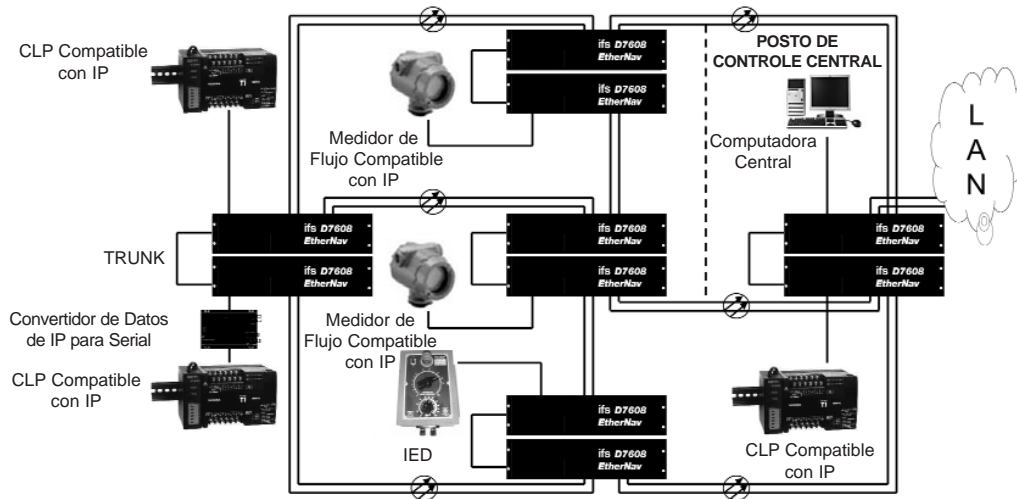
CLP Compatible con IP

ifs D7608 EtherNav

ifs D7608 EtherNav

POSTO DE CONTROLE CENTRAL

Medidor de Flujo Compatible con IP

Computadora Central

L A N

TRUNK

ifs D7608 EtherNav

ifs D7608 EtherNav

ifs D7608 EtherNav

ifs D7608 EtherNav

ifs D7608 EtherNav

ifs D7608 EtherNav

Convertidor de Datos de IP para Serial

Medidor de Flujo Compatible con IP

CLP Compatible con IP

ifs D7608 EtherNav

ifs D7608 EtherNav

IED

CLP Compatible con IP